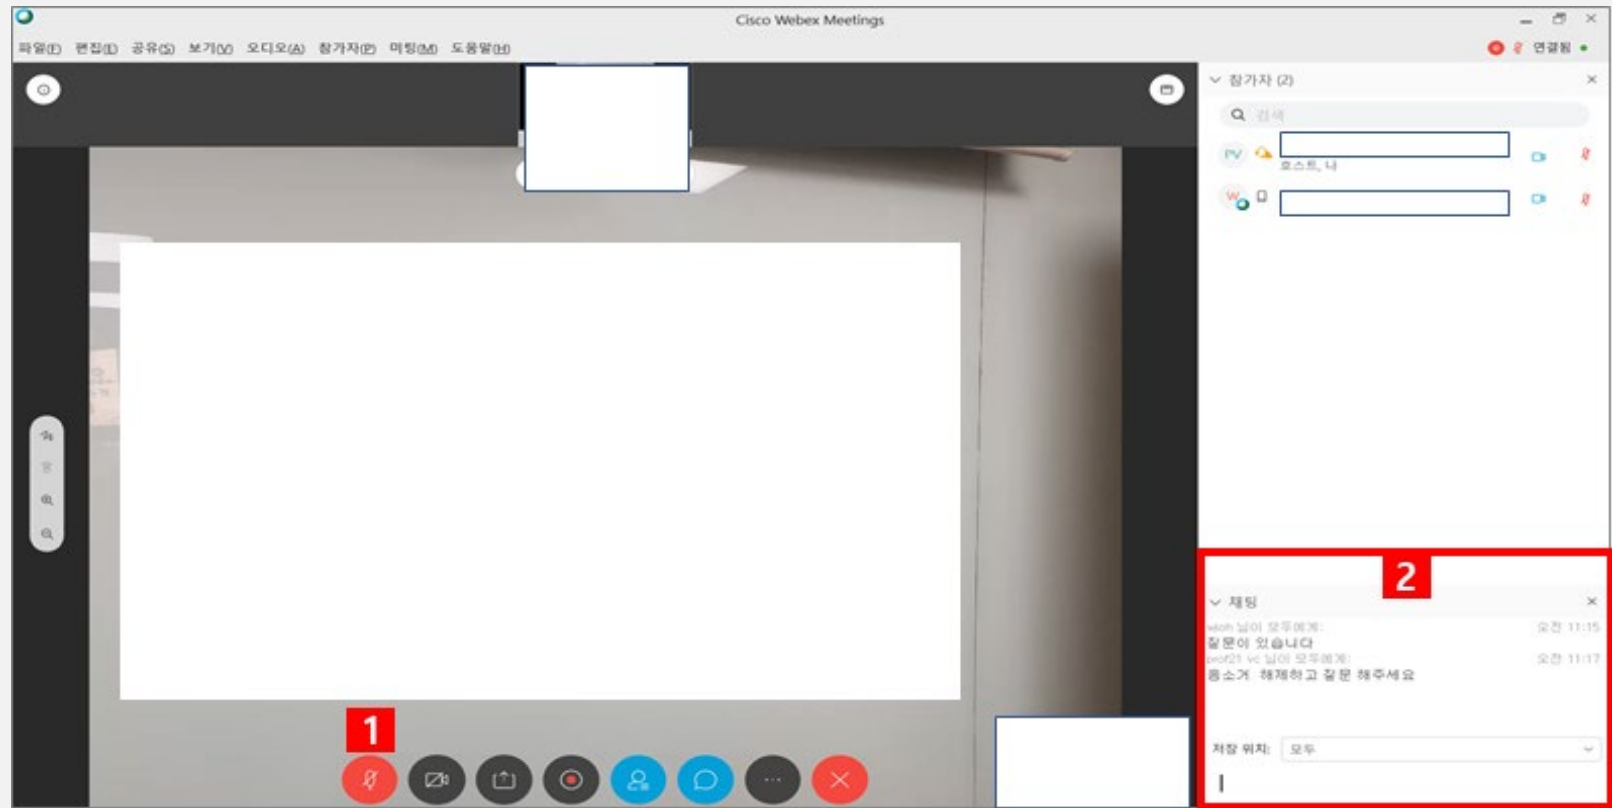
Cisco Webex Meetings

파일(F) 편집(E) 공유(S) 보기(V) 오디오(A) 참가자(P) 미팅(M) 도움말(H)

연결됨

참가자 (2)

검색

PV

호스트, 나

2

채팅

wioh 님이 모두에게: 오전 11:15
질문이 있습니다
prof21 vc 님이 모두에게: 오전 11:17
음소거 해제하고 질문 해주세요

대상 위치: 모두

1